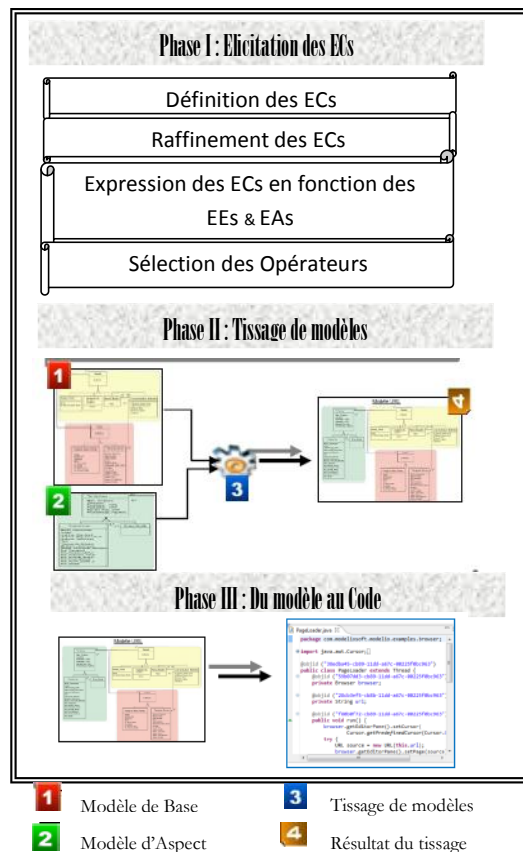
Phase I : Elicitation des ECs

Définition des ECs

Raffinement des ECs

Expression des ECs en fonction des EEs & EAs

Sélection des Opérateurs

Phase II : Tissage de modèles

1

2

3

4

Phase III : Du modèle au Code

1 Modèle de Base
3 Tissage de modèles
2 Modèle d'Aspect
4 Résultat du tissage